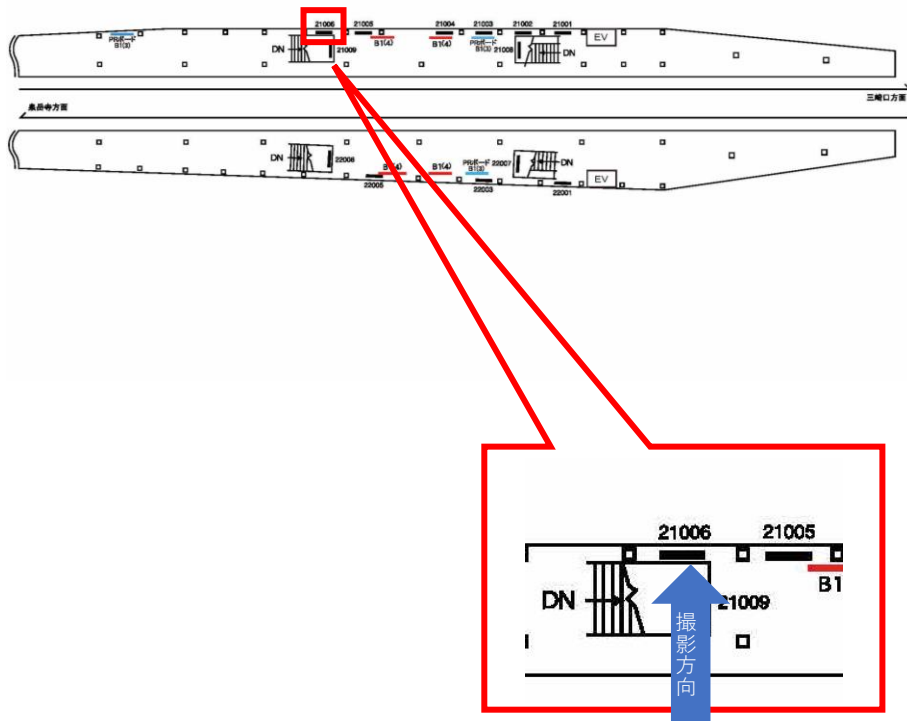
21006
21005
21004
21003
21002
21001
PRボード
B1(3)
DN
21009
B1(4)
B1(4)
PRボード
B1(3)
21008
DN
EV
三崎口方面
泉岳寺方面
DN
22008
B1(4)
B1(4)
PRボード
B1(3)
22007
DN
22005
22003
22001
EV
21006
21005
DN
21009
B1
撮影方向